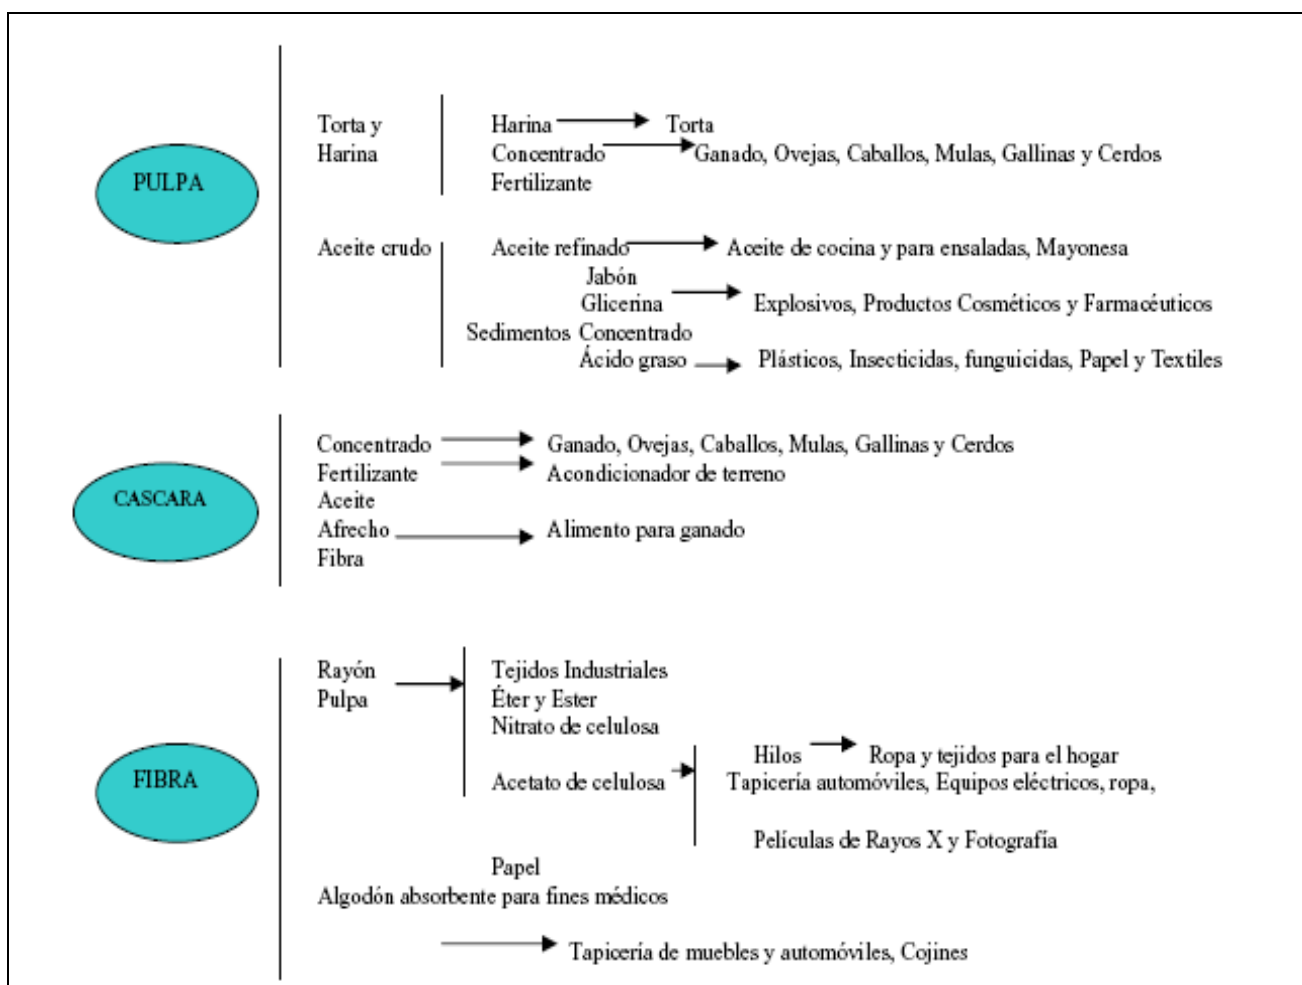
PULPA

Torta y Harina

Harina → Torta
Concentrado → Ganado, Ovejas, Caballos, Mulas, Gallinas y Cerdos
Fertilizante

Aceite crudo

Aceite refinado → Aceite de cocina y para ensaladas, Mayonesa
Jabón
Glicerina → Explosivos, Productos Cosméticos y Farmacéuticos
Sedimentos Concentrado
Ácido graso → Plásticos, Insecticidas, funguicidas, Papel y Textiles

CASCARA

Concentrado → Ganado, Ovejas, Caballos, Mulas, Gallinas y Cerdos
Fertilizante → Acondicionador de terreno
Aceite
Afrecho → Alimento para ganado
Fibra

FIBRA

Rayón
Pulpa →

Tejidos Industriales
Éter y Ester
Nitrato de celulosa

Acetato de celulosa →

Hilos → Ropa y tejidos para el hogar
Tapicería automóviles, Equipos eléctricos, ropa,

Películas de Rayos X y Fotografía

Papel
Algodón absorbente para fines médicos

→ Tapicería de muebles y automóviles, Cojines